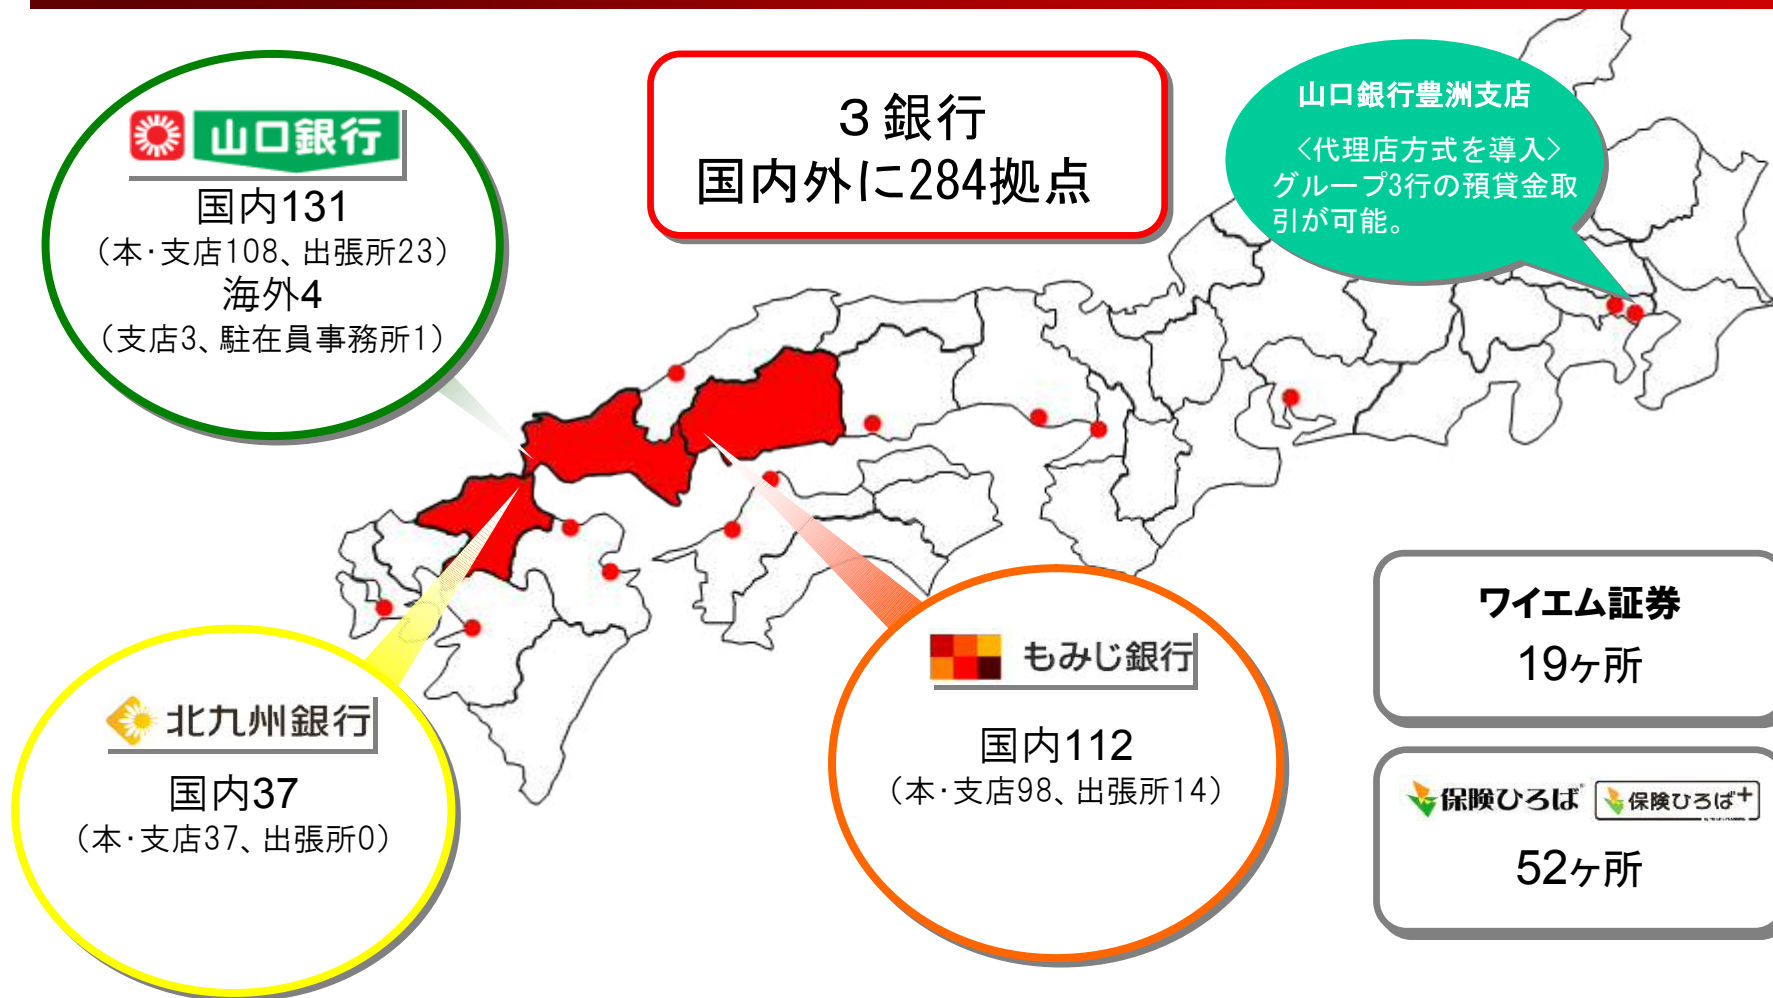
山口銀行
国内131
（本･支店108、出張所23）
海外4
（支店3、駐在員事務所1）

３銀行
国内外に284拠点

山口銀行豊洲支店
〈代理店方式を導入〉
グループ3行の預貸金取引が可能。

北九州銀行
国内37
（本･支店37、出張所0）

もみじ銀行
国内112
（本･支店98、出張所14）

ワイエム証券
19ヶ所

保険ひろば 保険ひろば+
52ヶ所